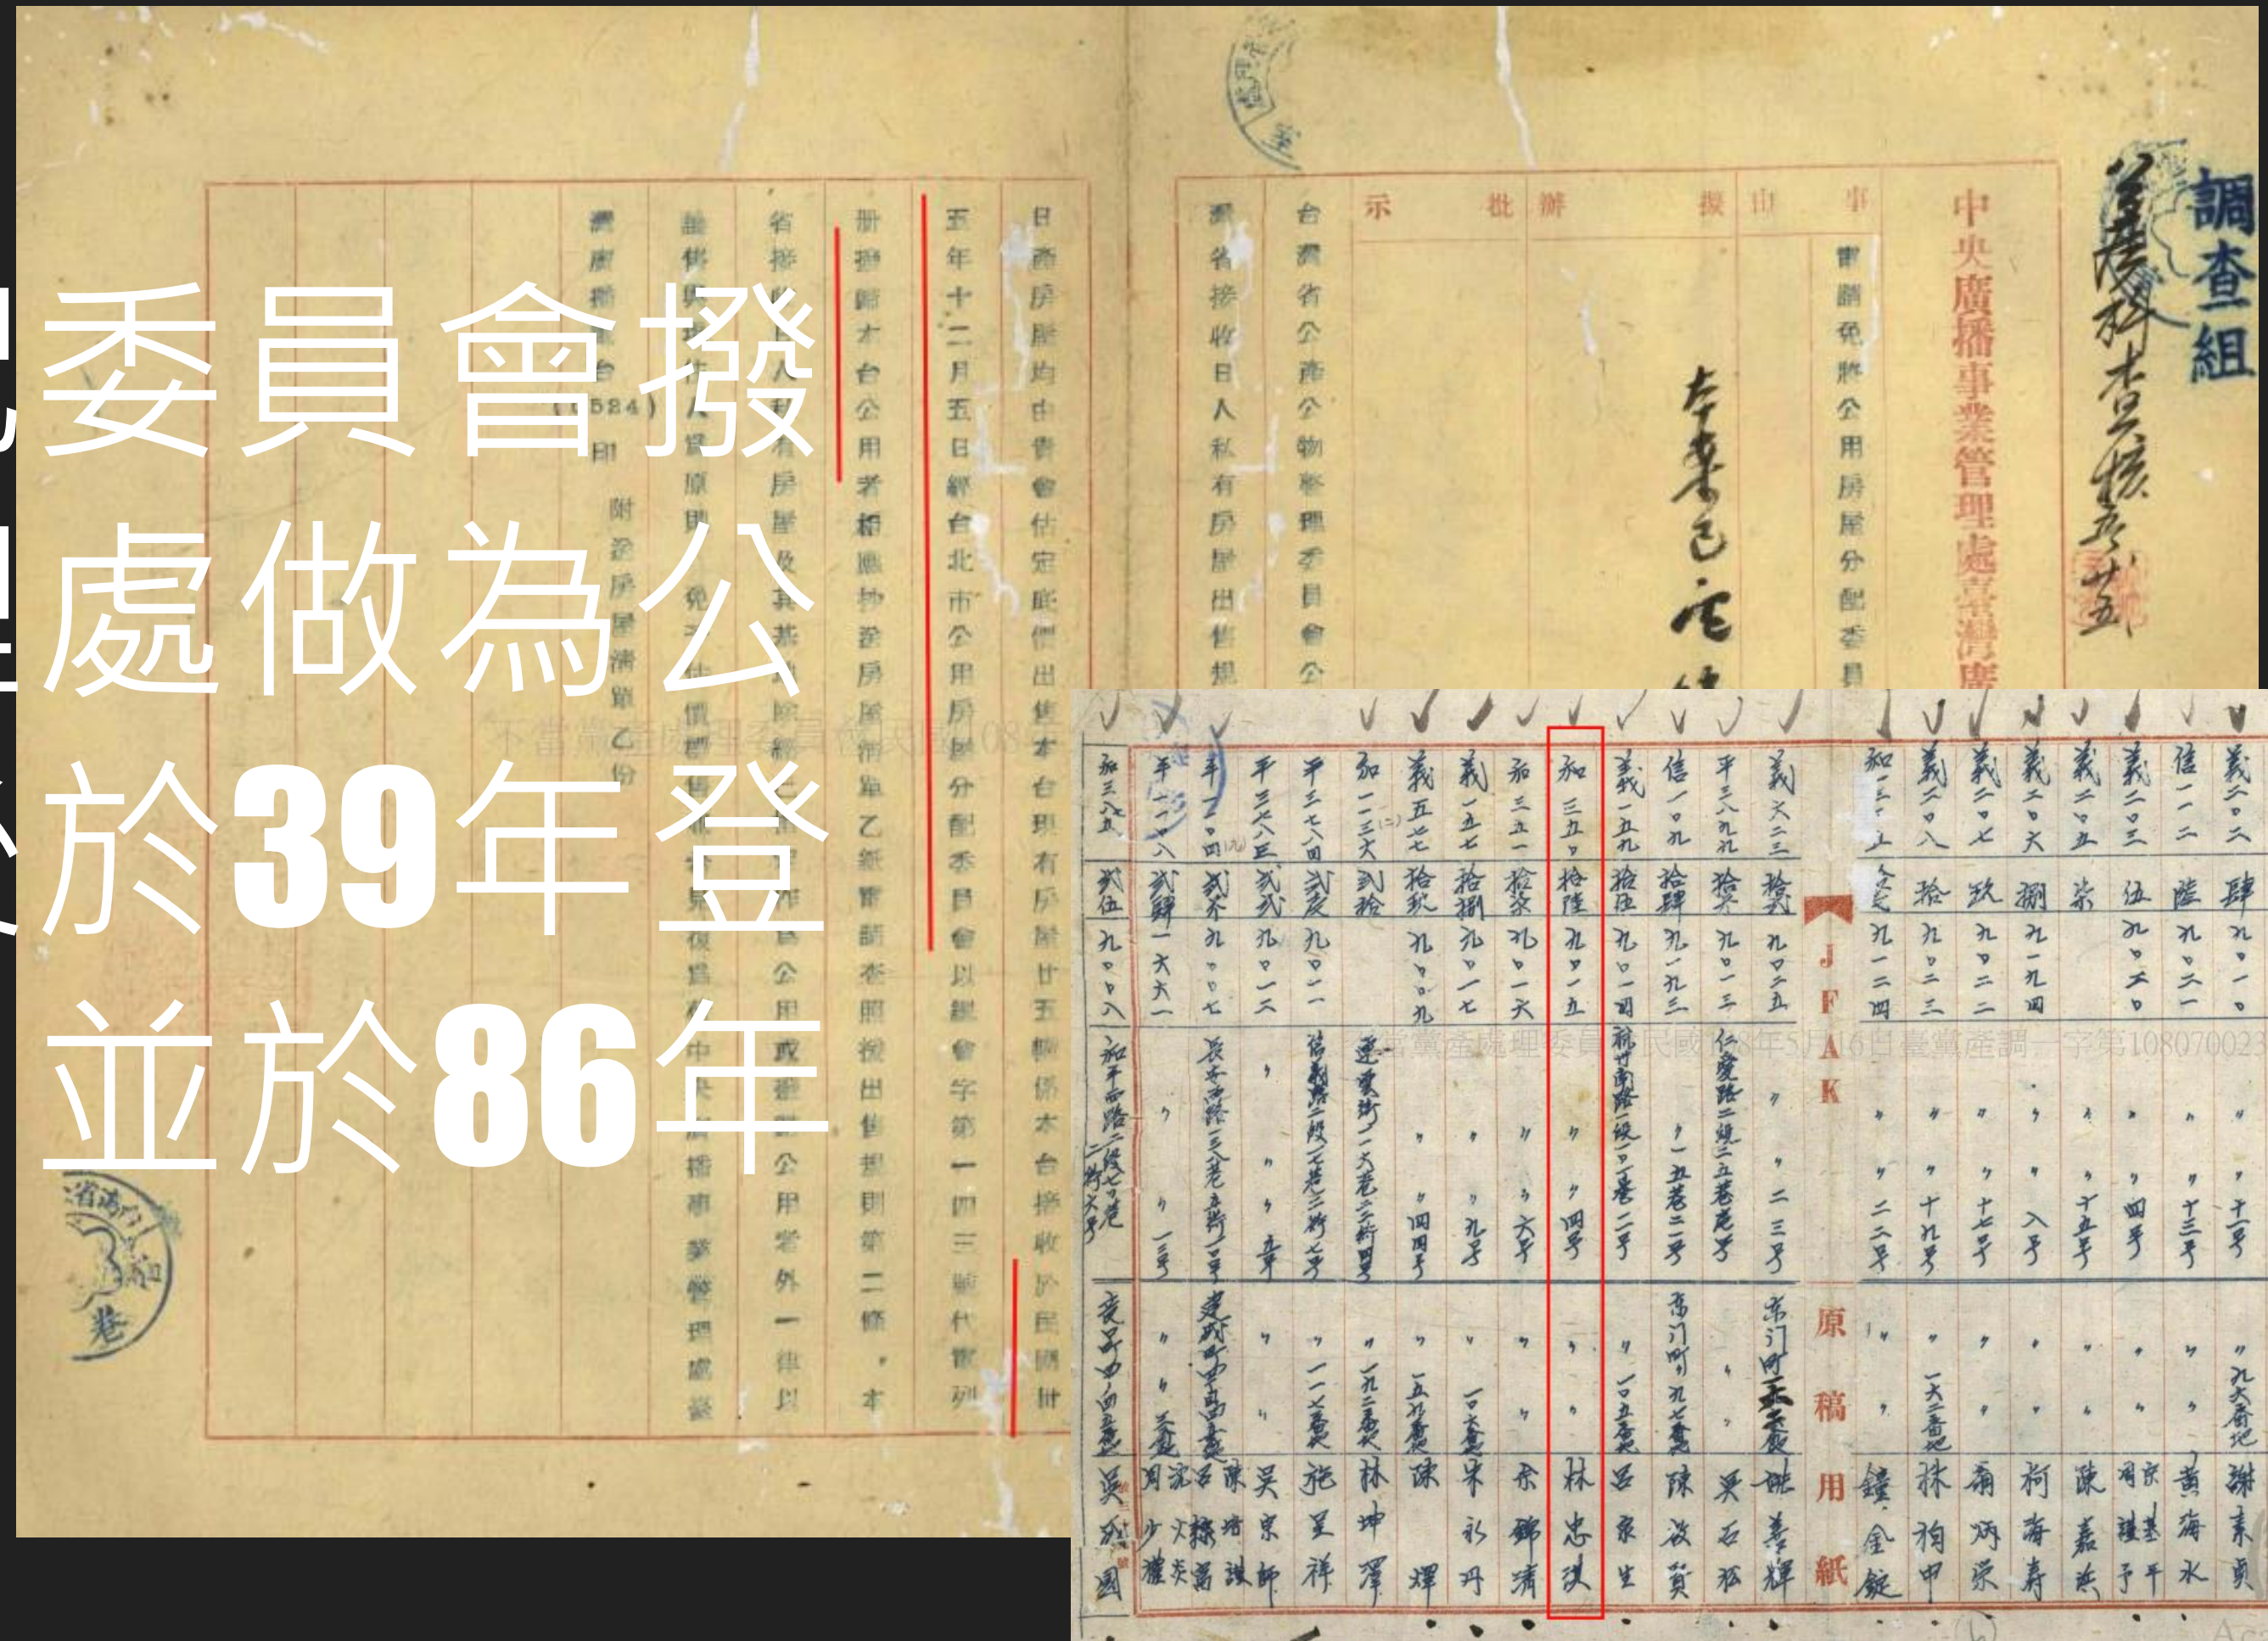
委員會撥
處做為公
於39年登
並於86年

調查組

中央廣播事業管理處臺灣廣

事由
擬辦
批示

台灣省公產公物整理委員會

日產房屋均由售會估定底價出售本台現有房屋廿五棟係本台接收民國卅五年十二月五日經台北市公用房屋分配委員會以經會字第一四三號代電列冊撥歸本台公用者相應抄送房屋清單乙紙

(524)

附送房屋清單乙份

林忠誠

原稿用紙

JFAK

不當黨產處理委員會民國108年5月16日臺黨產調一字第108070023